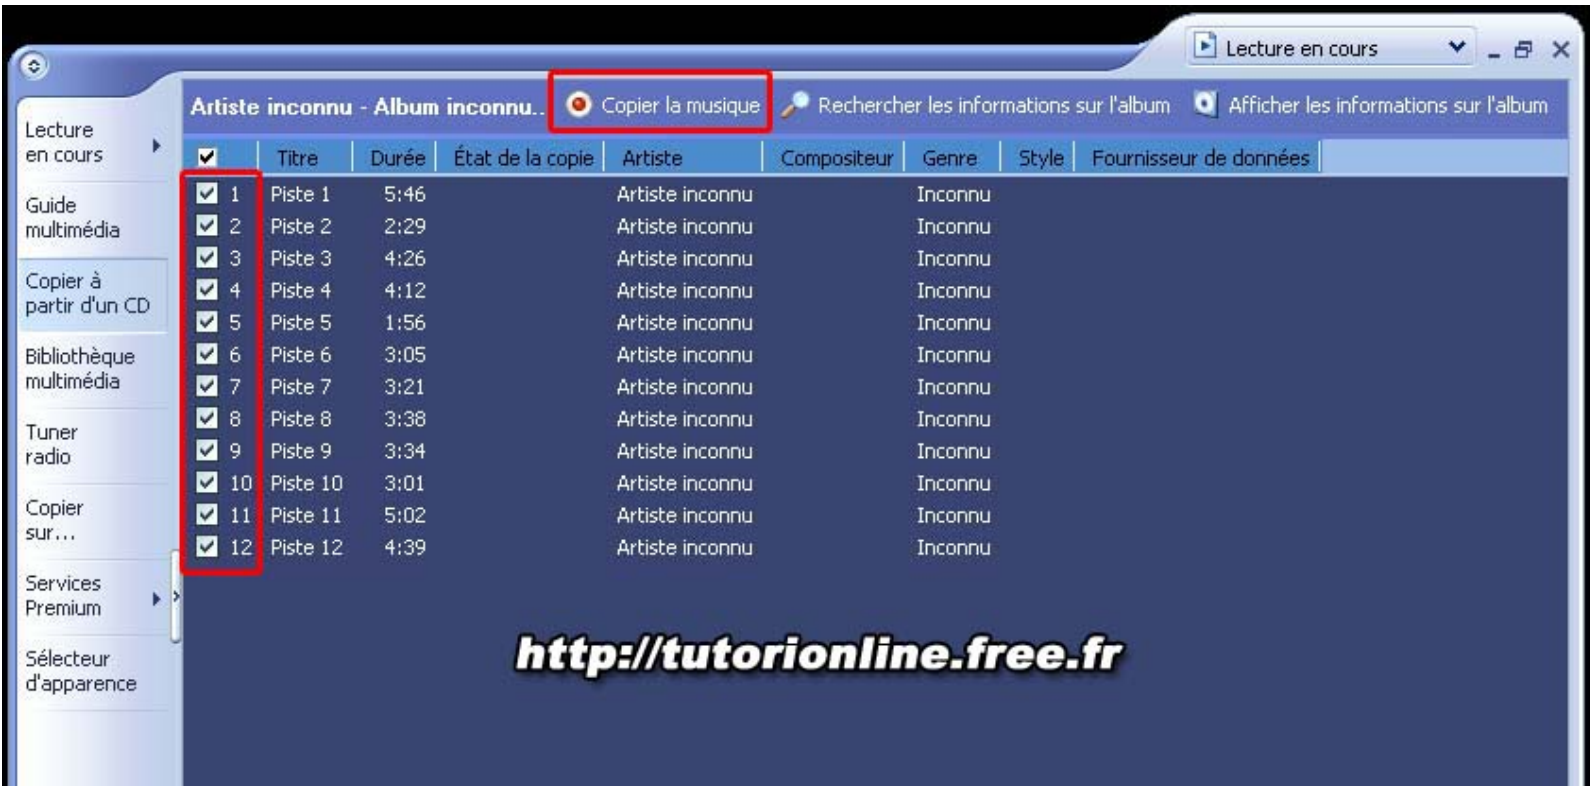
Lecture en cours

Lecture en cours

Guide multimédia

Copier à partir d'un CD

Bibliothèque multimédia

Tuner radio

Copier sur...

Services Premium

Sélecteur d'apparence

Artiste inconnu - Album inconnu.. Copier la musique Rechercher les informations sur l'album Afficher les informations sur l'album

| | Titre | Durée | État de la copie | Artiste | Compositeur | Genre | Style | Fournisseur de données |
|---|---|---|---|---|---|---|---|---|
| 1 | Piste 1 | 5:46 | | Artiste inconnu | | Inconnu | | |
| 2 | Piste 2 | 2:29 | | Artiste inconnu | | Inconnu | | |
| 3 | Piste 3 | 4:26 | | Artiste inconnu | | Inconnu | | |
| 4 | Piste 4 | 4:12 | | Artiste inconnu | | Inconnu | | |
| 5 | Piste 5 | 1:56 | | Artiste inconnu | | Inconnu | | |
| 6 | Piste 6 | 3:05 | | Artiste inconnu | | Inconnu | | |
| 7 | Piste 7 | 3:21 | | Artiste inconnu | | Inconnu | | |
| 8 | Piste 8 | 3:38 | | Artiste inconnu | | Inconnu | | |
| 9 | Piste 9 | 3:34 | | Artiste inconnu | | Inconnu | | |
| 10 | Piste 10 | 3:01 | | Artiste inconnu | | Inconnu | | |
| 11 | Piste 11 | 5:02 | | Artiste inconnu | | Inconnu | | |
| 12 | Piste 12 | 4:39 | | Artiste inconnu | | Inconnu | | |

http://tutorionline.free.fr